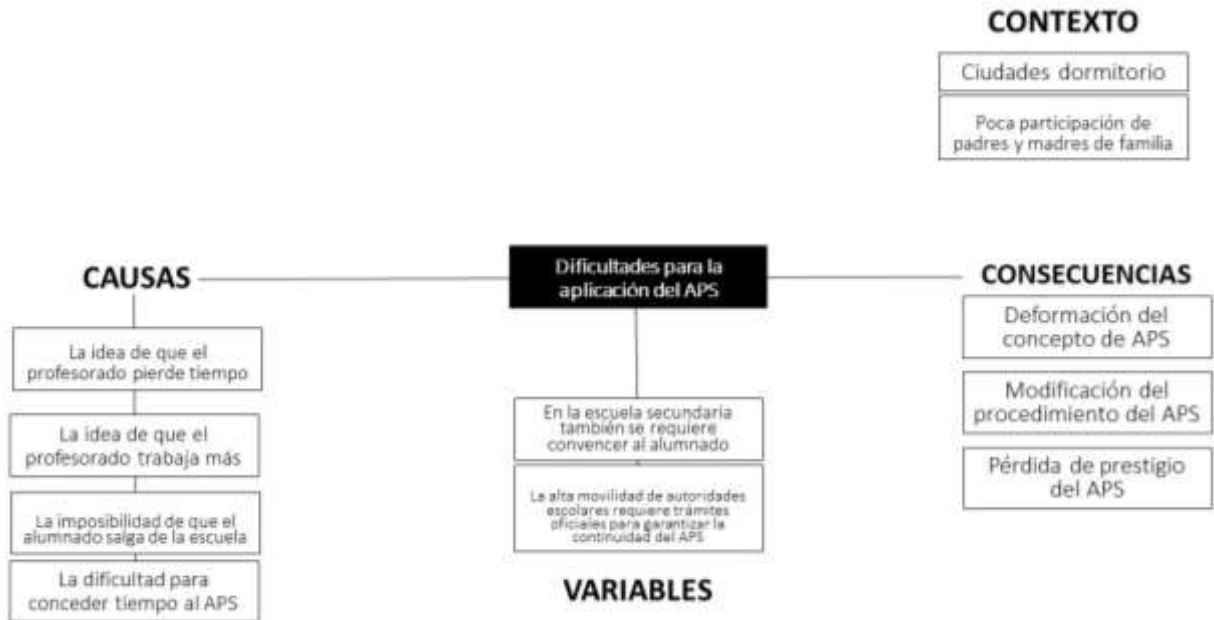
CONTEXTO

Ciudades dormitorio

Poca participación de padres y madres de familia

CAUSAS

Dificultades para la aplicación del APS

CONSECUENCIAS

La idea de que el profesorado pierde tiempo

La idea de que el profesorado trabaja más

La imposibilidad de que el alumnado salga de la escuela

La dificultad para conceder tiempo al APS

En la escuela secundaria también se requiere convencer al alumnado

La alta movilidad de autoridades escolares requiere trámites oficiales para garantizar la continuidad del APS

VARIABLES

Deformación del concepto de APS

Modificación del procedimiento del APS

Pérdida de prestigio del APS